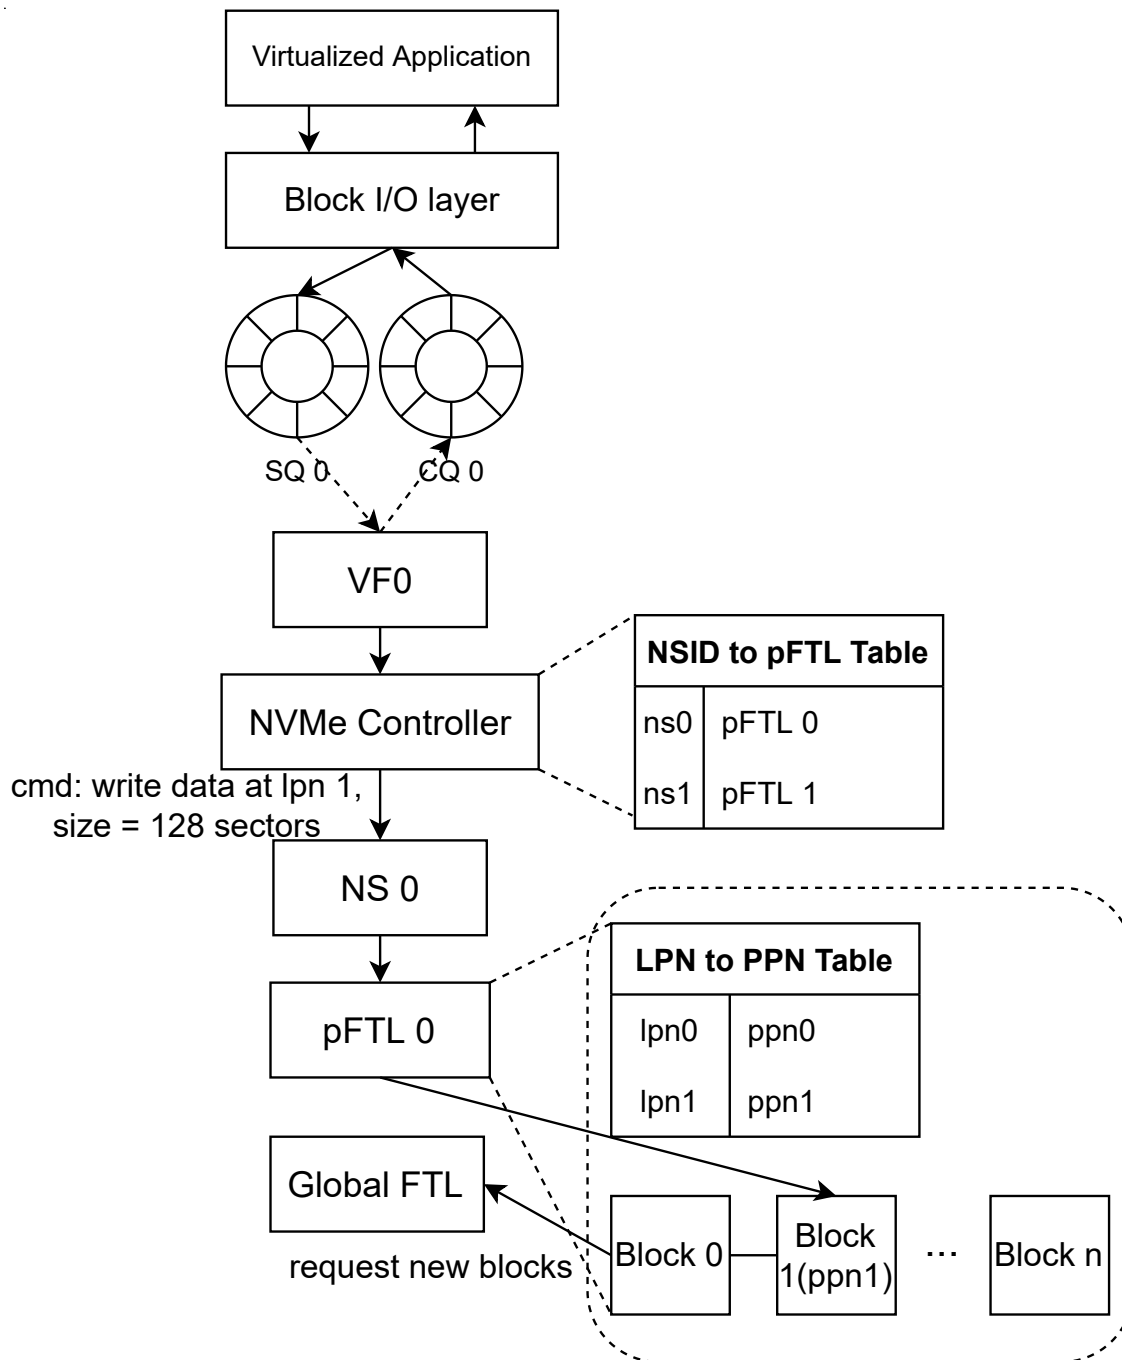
Virtualized Application

Block I/O layer

SQ 0

CQ 0

VF0

NVMe Controller

| NSID to pFTL Table | |
|---|---|
| ns0 | pFTL 0 |
| ns1 | pFTL 1 |

cmd: write data at lpn 1, size = 128 sectors

NS 0

pFTL 0

| LPN to PPN Table | |
|---|---|
| lpn0 | ppn0 |
| lpn1 | ppn1 |

Global FTL

request new blocks

Block 0

Block 1(ppn1)

...

Block n